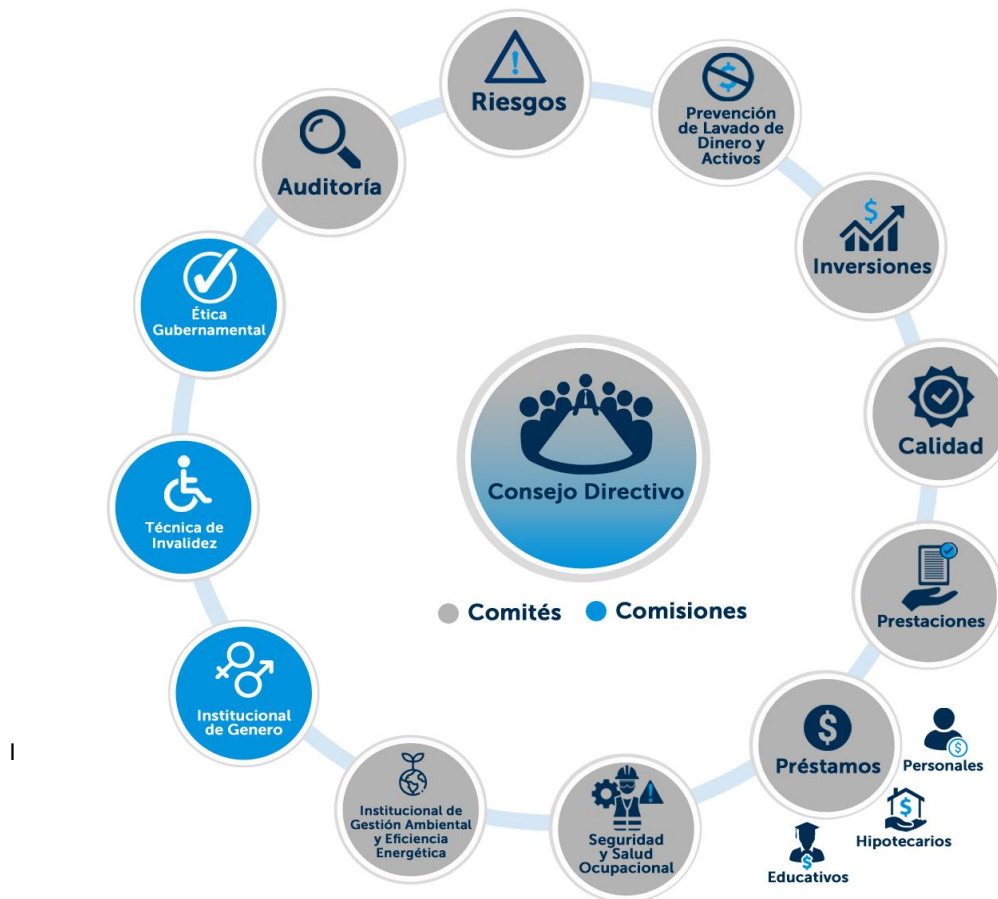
Riesgos

Prevención de Lavado de Dinero y Activos

Inversiones

Calidad

Prestaciones

Préstamos

Personales

Hipotecarios

Educativos

Seguridad y Salud Ocupacional

Institucional de Gestión Ambiental y Eficiencia Energética

Institucional de Genero

Técnica de Invalidez

Ética Gubernamental

Auditoría

Consejo Directivo

Comités Comisiones